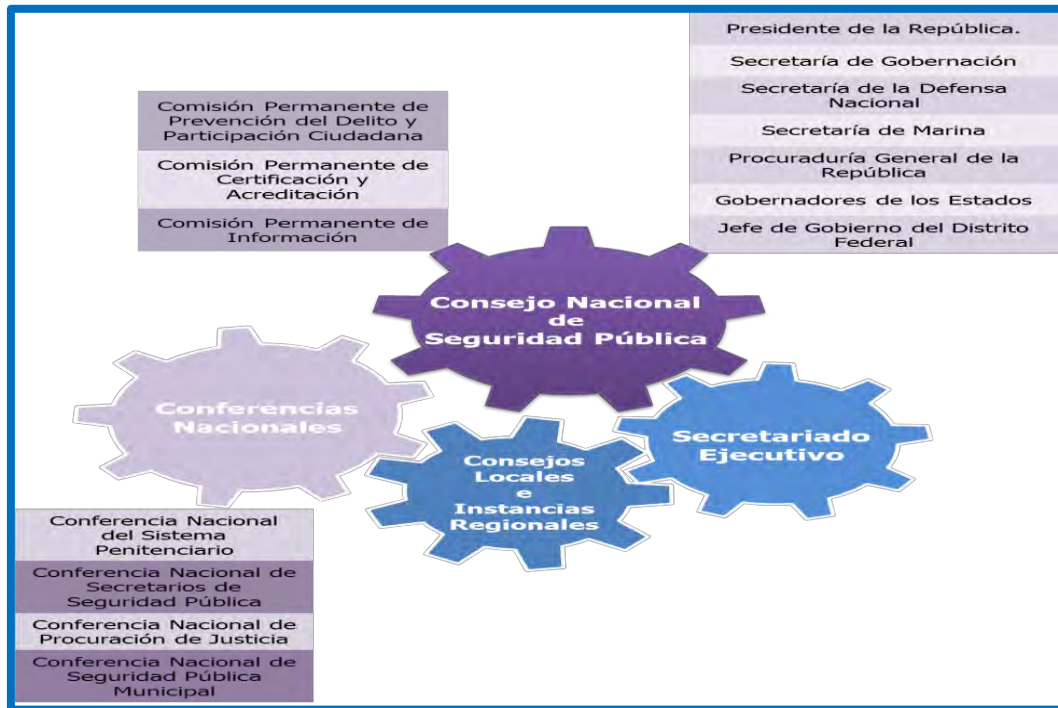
Presidente de la República.

Secretaría de Gobernación

Secretaría de la Defensa Nacional

Secretaría de Marina

Procuraduría General de la República

Gobernadores de los Estados

Jefe de Gobierno del Distrito Federal

Comisión Permanente de Prevención del Delito y Participación Ciudadana

Comisión Permanente de Certificación y Acreditación

Comisión Permanente de Información

Consejo Nacional de Seguridad Pública

Conferencias Nacionales

Secretariado Ejecutivo

Consejos Locales e Instancias Regionales

Conferencia Nacional del Sistema Penitenciario

Conferencia Nacional de Secretarios de Seguridad Pública

Conferencia Nacional de Procuración de Justicia

Conferencia Nacional de Seguridad Pública Municipal